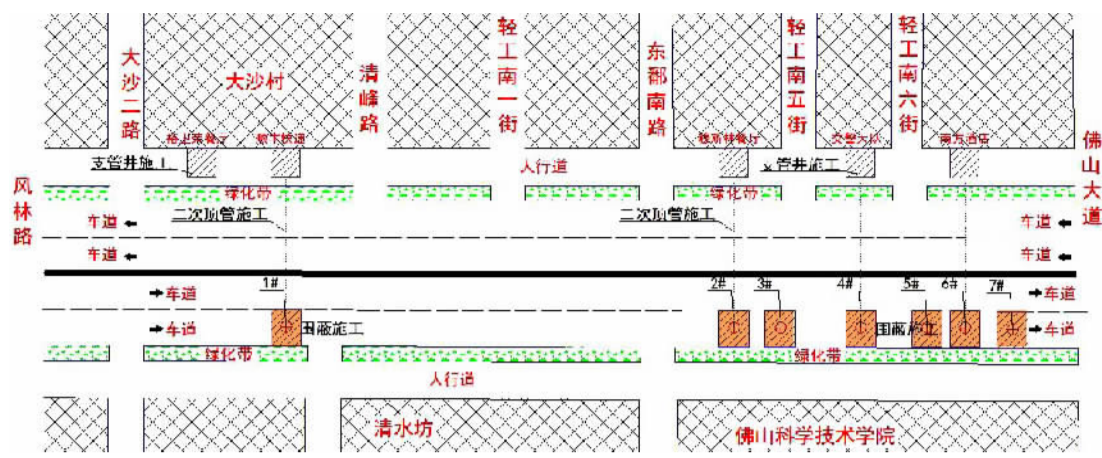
大沙二路
大沙村
清峰路
轻工南一街
东郡南路
轻工南五街
轻工南六街
佛山大道
风林路
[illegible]
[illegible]
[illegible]
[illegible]
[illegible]
支管井施工
人行道
支管井施工
绿化带
绿化带
二次顶管施工
二次顶管施工
车道
车道
车道
车道
1#
2#
3#
4#
5#
6#
7#
车道
车道
车道
车道
国蔽施工
国蔽施工
绿化带
绿化带
人行道
清水坊
佛山科学技术学院